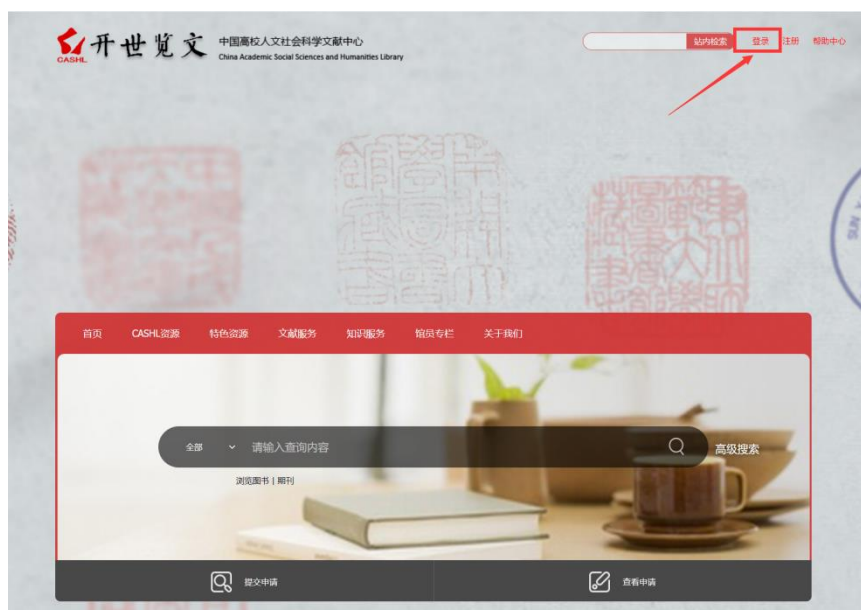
CASHL 开世览文 中国高校人文社会科学文献中心 China Academic Social Sciences and Humanities Library

站内检索 登录 注册 帮助中心

首页 CASHL资源 特色资源 文献服务 知识服务 馆员专栏 关于我们

全部 请输入查询内容 高级搜索

浏览图书 | 期刊

提交申请 查看申请